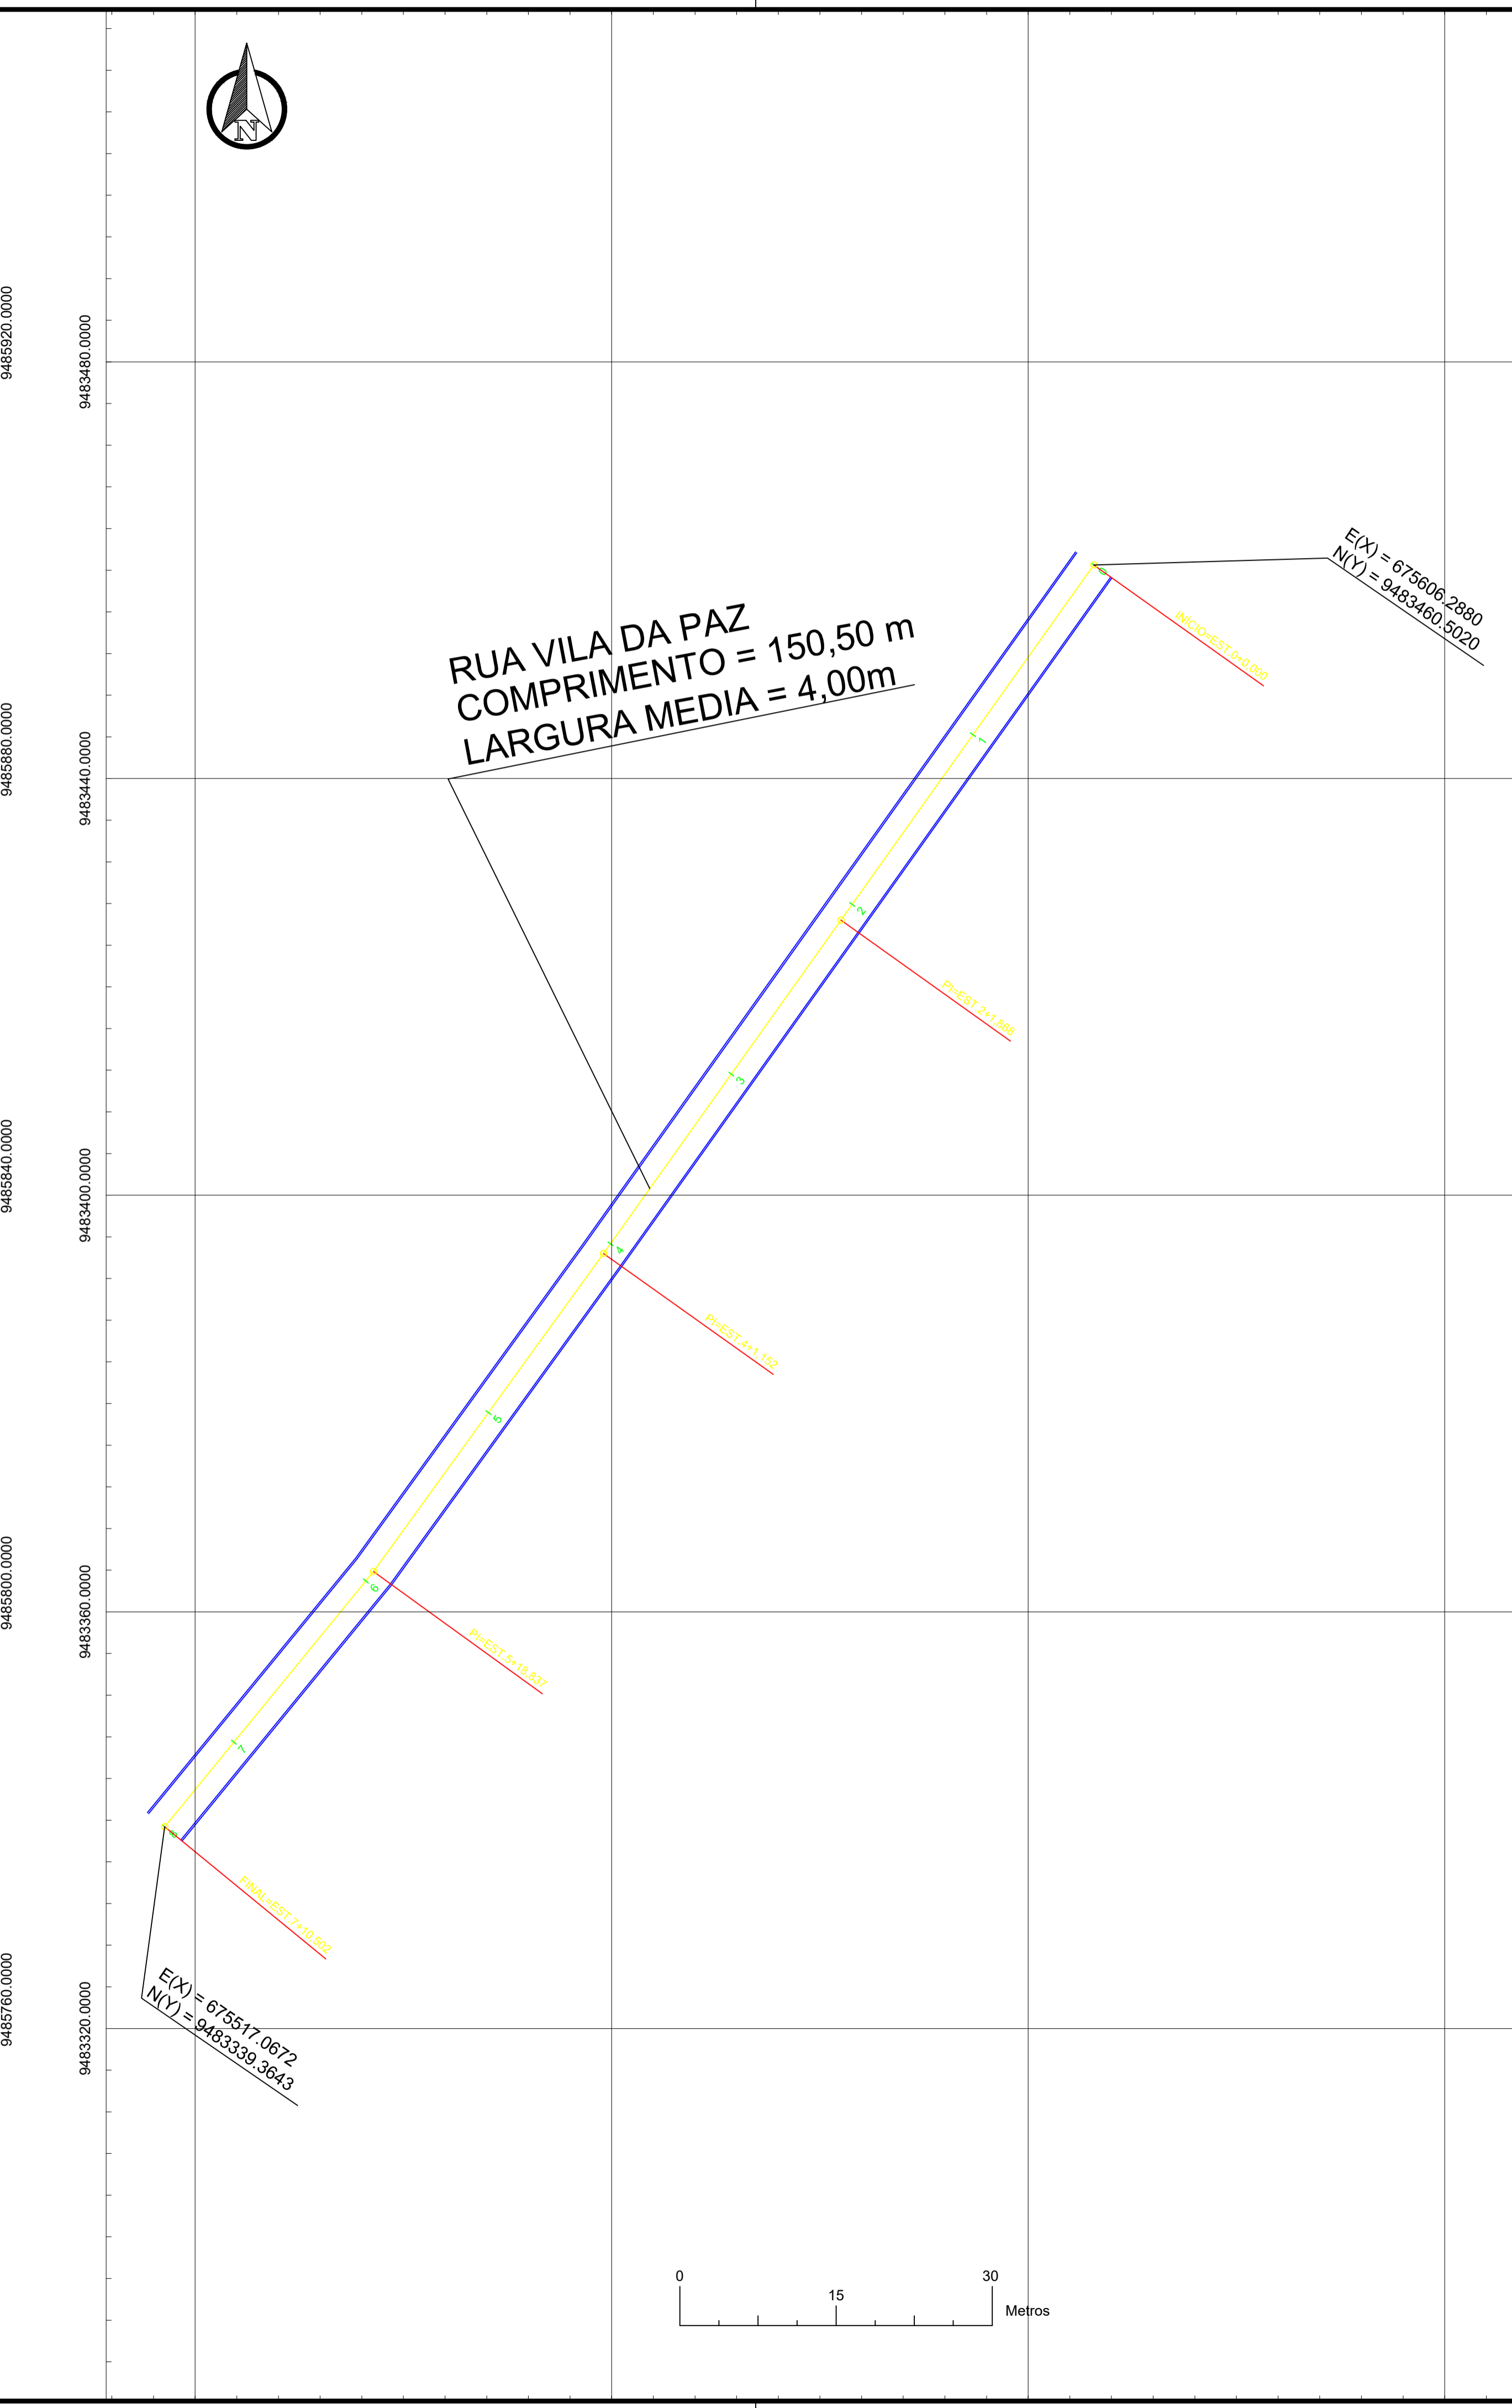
N

9485920.0000
9483480.0000
9485880.0000
9483440.0000
9485840.0000
9483400.0000
9485800.0000
9483360.0000
9485760.0000
9483320.0000

RUA VILA DA PAZ
COMPRIMENTO = 150,50 m
LARGURA MEDIA = 4,00m

E(X) = 675606.2880
N(Y) = 9483460.5020

INICIO=EST 0+0.000
1
2
PI=EST 2+1.888
3
4
PI=EST 4+1.152
5
6
PI=EST 5+19.837
7
FINAL=EST 7+10.502

E(X) = 675517.0672
N(Y) = 9483339.3643

0
15
30
Metros